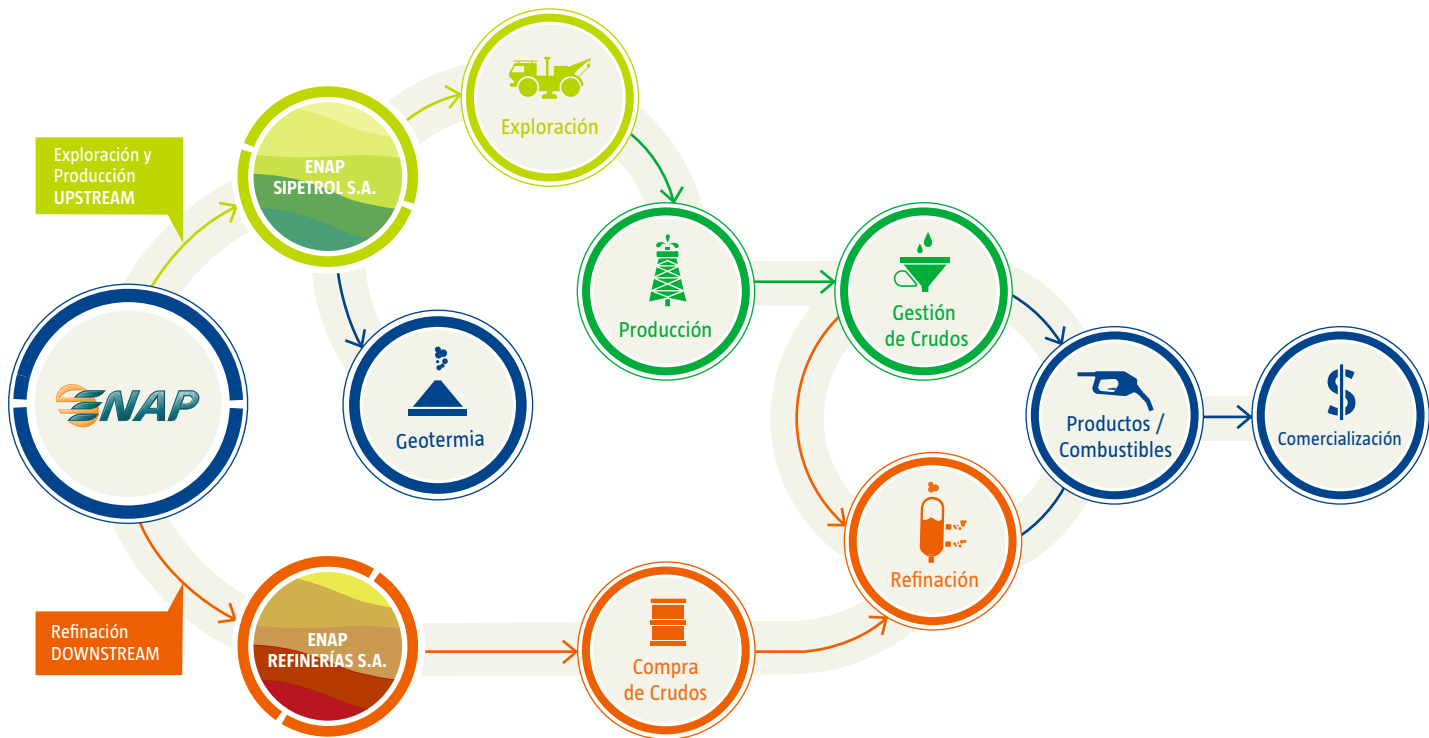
Exploración y Producción UPSTREAM

ENAP SIPETROL S.A.

Exploración

Producción

Gestión de Crudos

Geotermia

ENAP

Productos / Combustibles

Comercialización

Refinación

Refinación DOWNSTREAM

ENAP REFINERÍAS S.A.

Compra de Crudos